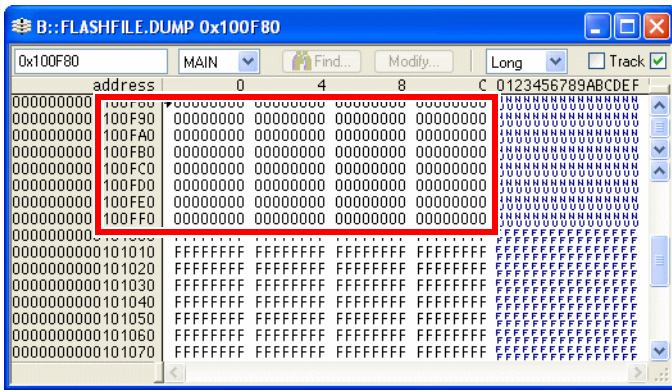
B::FLASHFILE.DUMP 0x100F80

0x100F80 MAIN Find... Modify... Long Track

| address | 0 | 4 | 8 | C | 0123456789ABCDEF |
|---|---|---|---|---|---|
| 000000000100F80 | 00000000 | 00000000 | 00000000 | 00000000 | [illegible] |
| 000000000100F90 | 00000000 | 00000000 | 00000000 | 00000000 | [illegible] |
| 000000000100FA0 | 00000000 | 00000000 | 00000000 | 00000000 | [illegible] |
| 000000000100FB0 | 00000000 | 00000000 | 00000000 | 00000000 | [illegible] |
| 000000000100FC0 | 00000000 | 00000000 | 00000000 | 00000000 | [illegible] |
| 000000000100FD0 | 00000000 | 00000000 | 00000000 | 00000000 | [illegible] |
| 000000000100FE0 | 00000000 | 00000000 | 00000000 | 00000000 | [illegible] |
| 000000000100FF0 | 00000000 | 00000000 | 00000000 | 00000000 | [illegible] |
| 000000000101000 | FFFFFFFF | FFFFFFFF | FFFFFFFF | FFFFFFFF | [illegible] |
| 000000000101010 | FFFFFFFF | FFFFFFFF | FFFFFFFF | FFFFFFFF | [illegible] |
| 000000000101020 | FFFFFFFF | FFFFFFFF | FFFFFFFF | FFFFFFFF | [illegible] |
| 000000000101030 | FFFFFFFF | FFFFFFFF | FFFFFFFF | FFFFFFFF | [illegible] |
| 000000000101040 | FFFFFFFF | FFFFFFFF | FFFFFFFF | FFFFFFFF | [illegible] |
| 000000000101050 | FFFFFFFF | FFFFFFFF | FFFFFFFF | FFFFFFFF | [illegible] |
| 000000000101060 | FFFFFFFF | FFFFFFFF | FFFFFFFF | FFFFFFFF | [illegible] |
| 000000000101070 | FFFFFFFF | FFFFFFFF | FFFFFFFF | FFFFFFFF | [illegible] |